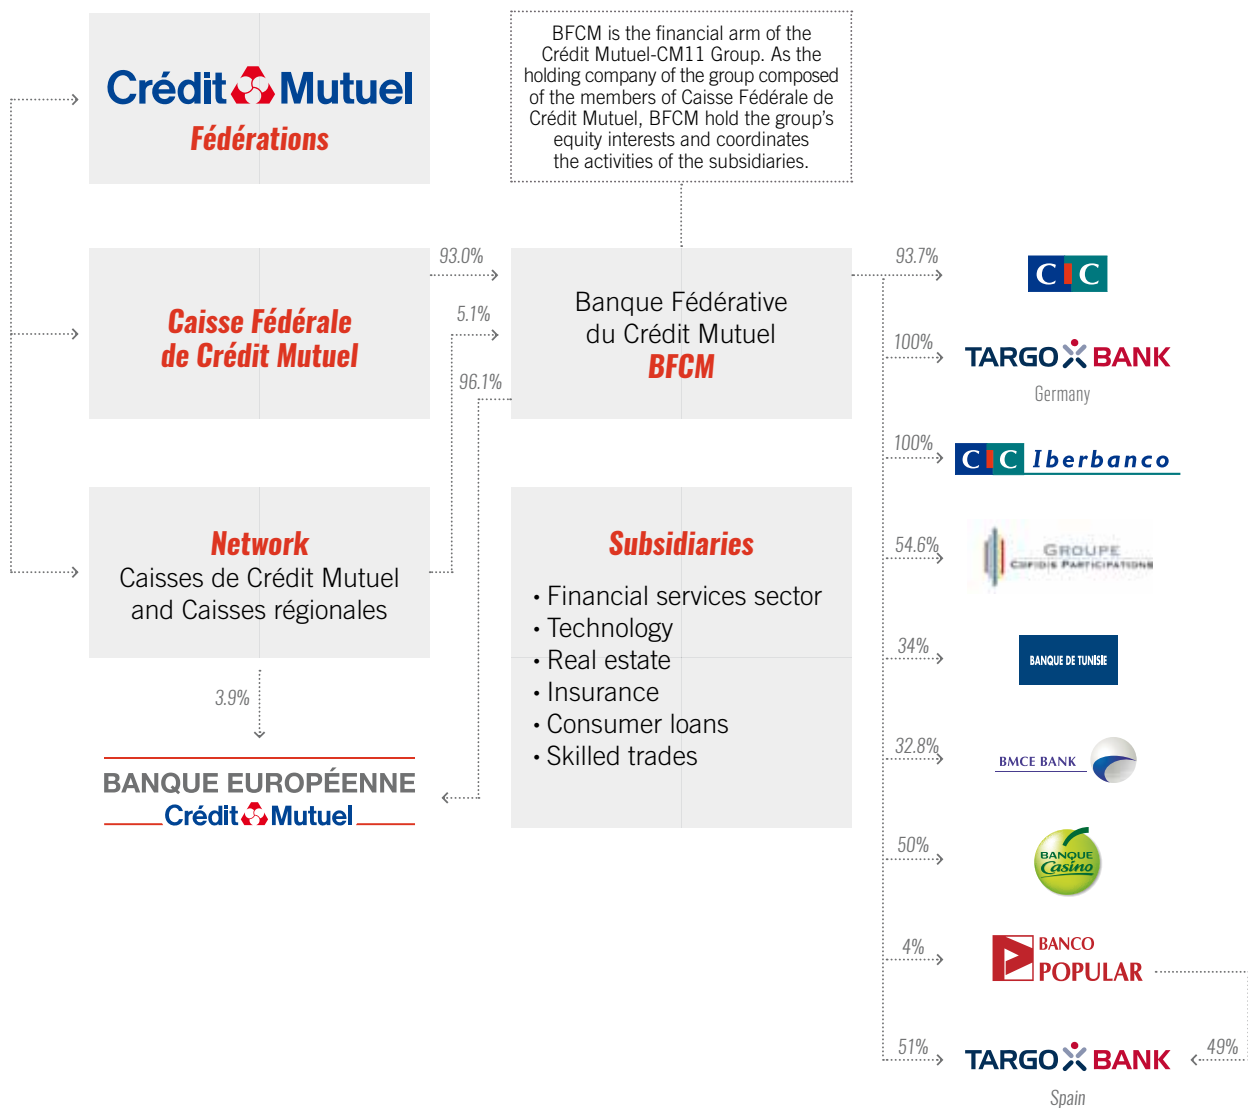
Crédit Mutuel
Fédérations

BFCM is the financial arm of the Crédit Mutuel-CM11 Group. As the holding company of the group composed of the members of Caisse Fédérale de Crédit Mutuel, BFCM hold the group's equity interests and coordinates the activities of the subsidiaries.

93.0%

Caisse Fédérale de Crédit Mutuel

5.1%

96.1%

Banque Fédérative du Crédit Mutuel
BFCM

93.7%
CIC

100%
TARGO BANK
Germany

100%
CIC Iberbanco

54.6%
GROUPE COFIDIS PARTICIPATIONS

34%
BANQUE DE TUNISIE

32.8%
BMCE BANK

50%
BANQUE Casino

4%
BANCO POPULAR

51%
TARGO BANK
Spain

49%

Network
Caisses de Crédit Mutuel and Caisses régionales

3.9%

BANQUE EUROPÉENNE
Crédit Mutuel

Subsidiaries
• Financial services sector
• Technology
• Real estate
• Insurance
• Consumer loans
• Skilled trades